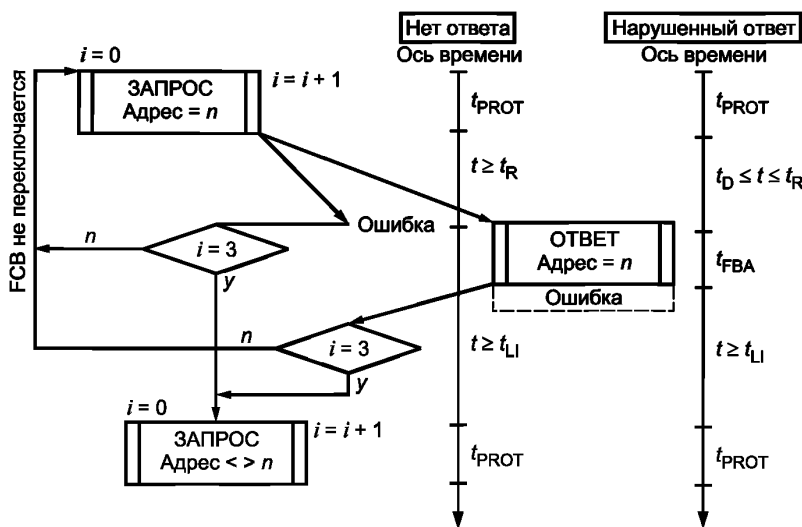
FCB не переключается

$i = 0$

ЗАПРОС
Адрес = $n$

$i = i + 1$

Нет ответа
Ось времени

Нарушенный ответ
Ось времени

$t_{PROT}$

$t_{PROT}$

$t \geq t_R$

$t_D \leq t \leq t_R$

Ошибка

$n$

$i = 3$

$y$

ОТВЕТ
Адрес = $n$

Ошибка

$t_{FBA}$

$n$

$i = 3$

$y$

$t \geq t_{LI}$

$t \geq t_{LI}$

$i = 0$

ЗАПРОС
Адрес < > $n$

$i = i + 1$

$t_{PROT}$

$t_{PROT}$